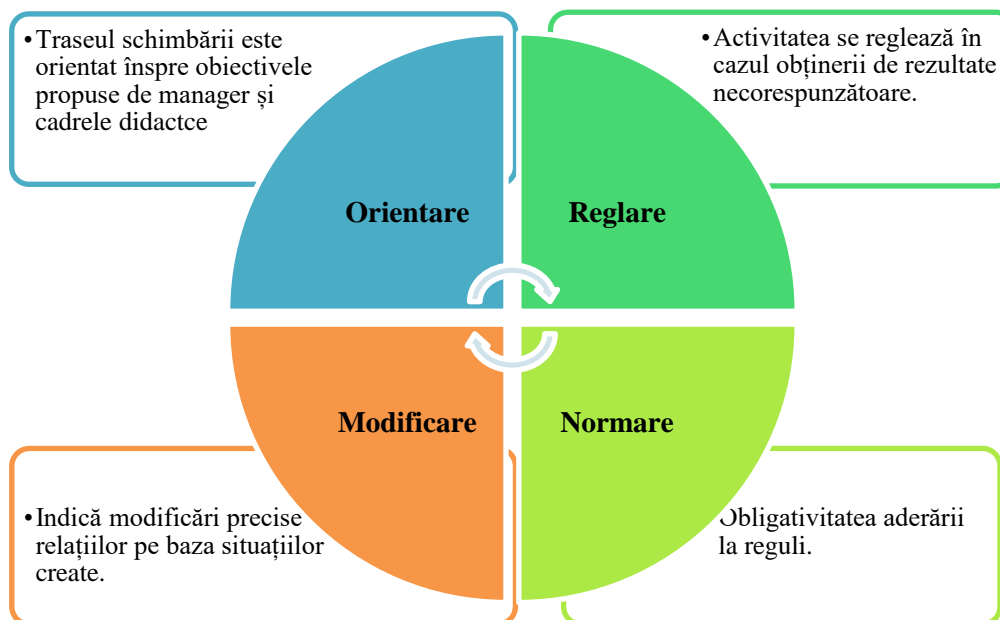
•Traseul schimbării este orientat înspre obiectivele propuse de manager și cadrele didactce

•Activitatea se reglează în cazul obținerii de rezultate necorespunzătoare.

Orientare

Reglare

Modificare

Normare

•Indică modificări precise relațiilor pe baza situațiilor create.

Obligativitatea aderării la reguli.